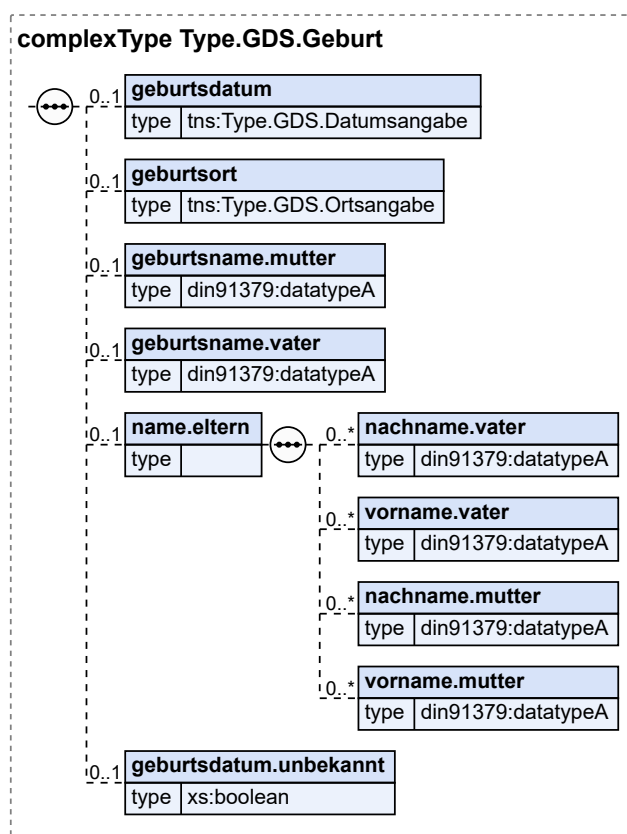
complexType Type.GDS.Geburt

0..1 geburtsdatum
type tns:Type.GDS.Datumsangabe

0..1 geburtsort
type tns:Type.GDS.Ortsangabe

0..1 geburtsname.mutter
type din91379:datatypeA

0..1 geburtsname.vater
type din91379:datatypeA

0..1 name.eltern
type

0..* nachname.vater
type din91379:datatypeA

0..* vorname.vater
type din91379:datatypeA

0..* nachname.mutter
type din91379:datatypeA

0..* vorname.mutter
type din91379:datatypeA

0..1 geburtsdatum.unbekannt
type xs:boolean